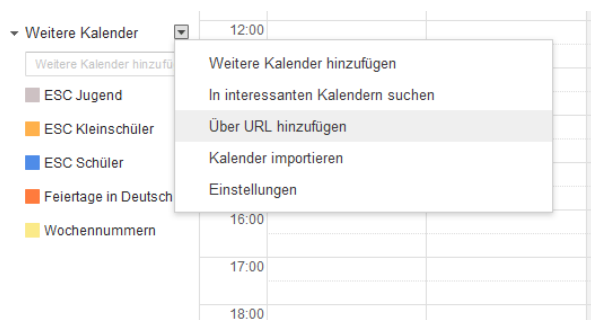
Weitere Kalender

Weitere Kalender hinzufü

ESC Jugend

ESC Kleinschüler

ESC Schüler

Feiertage in Deutsch

Wochennummern

12:00

Weitere Kalender hinzufügen

In interessanten Kalendern suchen

Über URL hinzufügen

Kalender importieren

Einstellungen

16:00

17:00

18:00